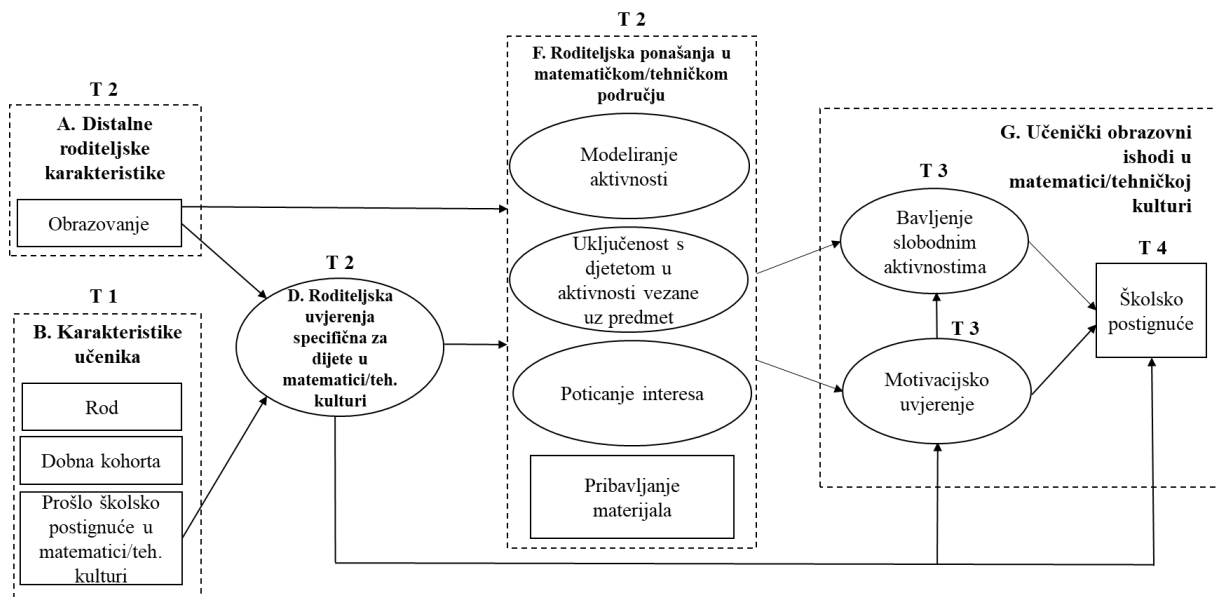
T 2

A. Distalne roditeljske karakteristike

Obrazovanje

T 1

B. Karakteristike učenika

Rod

Dobna kohorta

Prošlo školsko postignuće u matematici/teh. kulturi

T 2

D. Roditeljska uvjerenja specifična za dijete u matematici/teh. kulturi

T 2

F. Roditeljska ponašanja u matematičkom/tehničkom području

Modeliranje aktivnosti

Uključenost s djetetom u aktivnosti vezane uz predmet

Poticanje interesa

Pribavljanje materijala

G. Učenički obrazovni ishodi u matematici/tehničkoj kulturi

T 3

Bavljenje slobodnim aktivnostima

T 3

Motivacijsko uvjerenje

T 4

Školsko postignuće